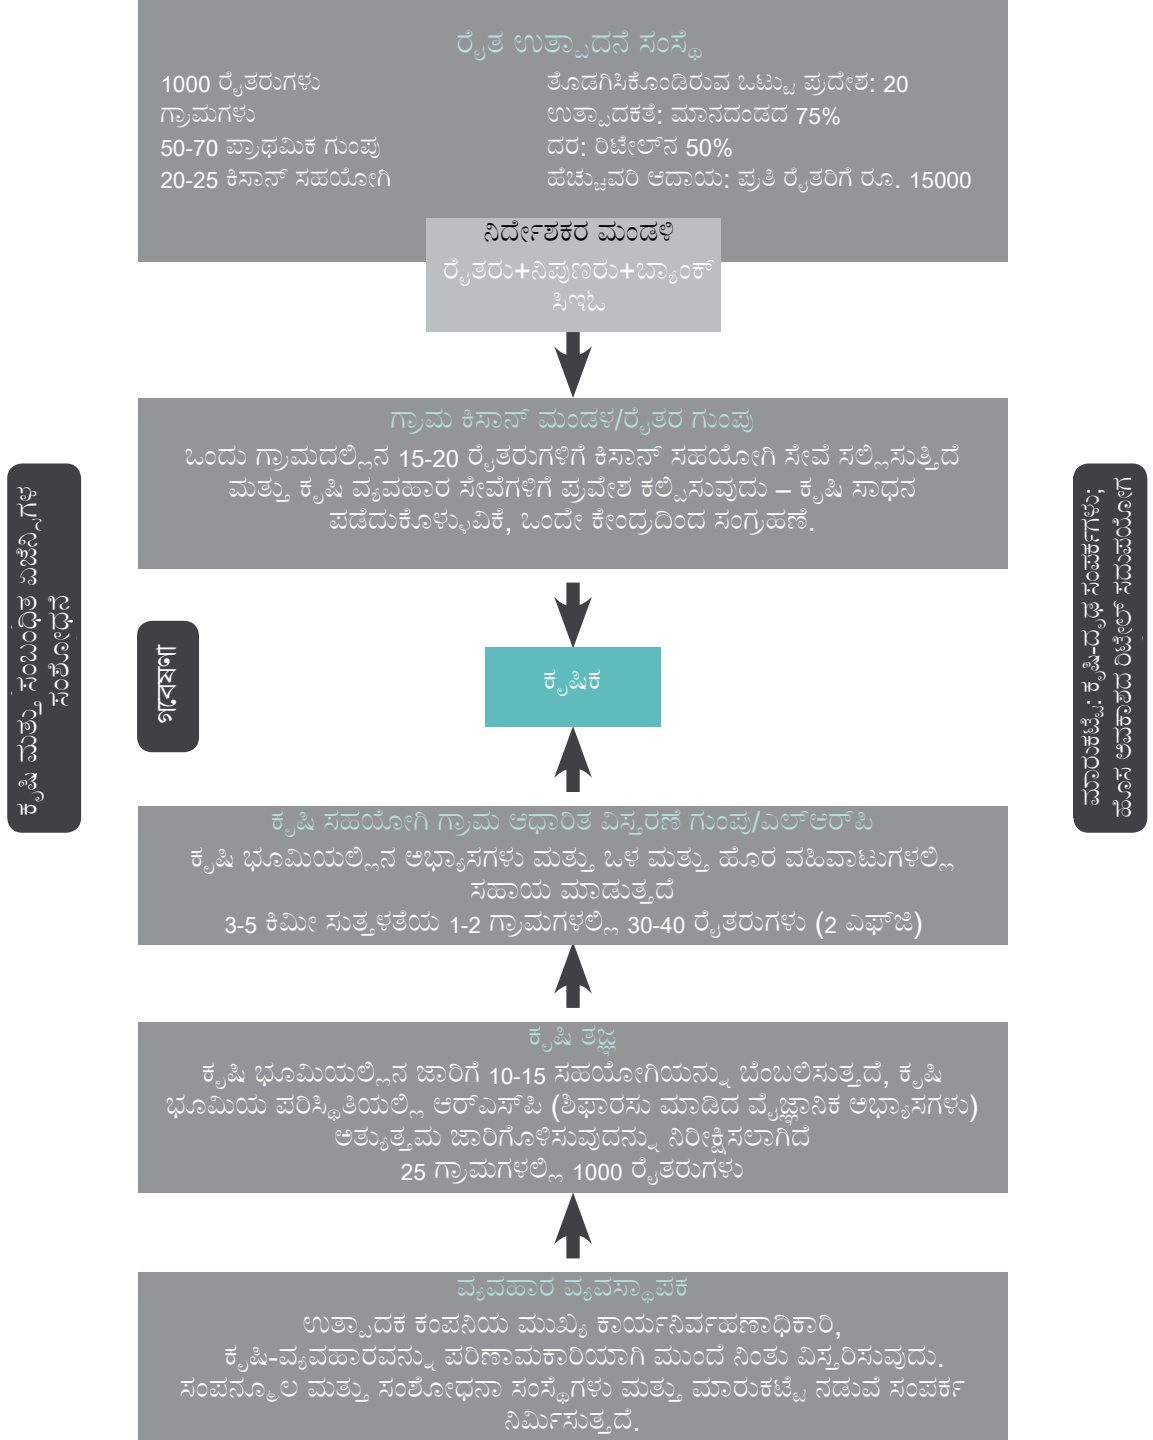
ರೈತ ಉತ್ಪಾದನೆ ಸಂಸ್ಥೆ

1000 ರೈತರುಗಳು
ಗ್ರಾಮಗಳು
50-70 ಪ್ರಾಥಮಿಕ ಗುಂಪು
20-25 ಕಿಸಾನ್ ಸಹಯೋಗಿ

ತೊಡಗಿಸಿಕೊಂಡಿರುವ ಒಟ್ಟು ಪ್ರದೇಶ: 20
ಉತ್ಪಾದಕತೆ: ಮಾನದಂಡದ 75%
ದರ: ರಿಟೇಲ್‌ನ 50%
ಹೆಚ್ಚುವರಿ ಆದಾಯ: ಪ್ರತಿ ರೈತರಿಗೆ ರೂ. 15000

ನಿರ್ದೇಶಕರ ಮಂಡಳಿ
ರೈತರು+ನಿಪುಣರು+ಬ್ಯಾಂಕ್
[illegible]

ಗ್ರಾಮ ಕಿಸಾನ್ ಮಂಡಳ/ರೈತರ ಗುಂಪು
ಒಂದು ಗ್ರಾಮದಲ್ಲಿನ 15-20 ರೈತರುಗಳಿಗೆ ಕಿಸಾನ್ ಸಹಯೋಗಿ ಸೇವೆ ಸಲ್ಲಿಸುತ್ತಿದೆ ಮತ್ತು ಕೃಷಿ ವ್ಯವಹಾರ ಸೇವೆಗಳಿಗೆ ಪ್ರವೇಶ ಕಲ್ಪಿಸುವುದು – ಕೃಷಿ ಸಾಧನ ಪಡೆದುಕೊಳ್ಳುವಿಕೆ, ಒಂದೇ ಕೇಂದ್ರದಿಂದ ಸಂಗ್ರಹಣೆ.

ಕೃಷಿ ಮತ್ತು ಸಂಬಂಧಿತ ಐಚ್ಛಿಕಗಳ ಸಂಶೋಧನೆ

ಗವೇಷಣ

ಕೃಷಿಕ

ಮಾರುಕಟ್ಟೆ; ಕೃಷಿ-ದ್ರವ್ಯ ಸಂಪರ್ಕಗಳು; ಹೊಸ ಆಧಾರಿತ ರಿಟೇಲ್ ಸಹಯೋಗ

ಕೃಷಿ ಸಹಯೋಗಿ ಗ್ರಾಮ ಆಧಾರಿತ ವಿಸ್ತರಣೆ ಗುಂಪು/ಎಲ್ಆರ್‌ಪಿ
ಕೃಷಿ ಭೂಮಿಯಲ್ಲಿನ ಅಭ್ಯಾಸಗಳು ಮತ್ತು ಒಳ ಮತ್ತು ಹೊರ ವಹಿವಾಟುಗಳಲ್ಲಿ ಸಹಾಯ ಮಾಡುತ್ತದೆ
3-5 ಕಿಮೀ ಸುತ್ತಳತೆಯ 1-2 ಗ್ರಾಮಗಳಲ್ಲಿ 30-40 ರೈತರುಗಳು (2 ಎಫ್‌ಜಿ)

ಕೃಷಿ ತಜ್ಞ
ಕೃಷಿ ಭೂಮಿಯಲ್ಲಿನ ಜಾರಿಗೆ 10-15 ಸಹಯೋಗಿಯನ್ನು ಬೆಂಬಲಿಸುತ್ತದೆ, ಕೃಷಿ ಭೂಮಿಯ ಪರಿಸ್ಥಿತಿಯಲ್ಲಿ ಆರ್‌ಪಿಸ್‌ಪಿ (ಶಿಫಾರಸು ಮಾಡಿದ ವೈಜ್ಞಾನಿಕ ಅಭ್ಯಾಸಗಳು) ಅತ್ಯುತ್ತಮ ಜಾರಿಗೊಳಿಸುವುದನ್ನು ನಿರೀಕ್ಷಿಸಲಾಗಿದೆ
25 ಗ್ರಾಮಗಳಲ್ಲಿ 1000 ರೈತರುಗಳು

ವ್ಯವಹಾರ ವ್ಯವಸ್ಥಾಪಕ
ಉತ್ಪಾದಕ ಕಂಪನಿಯ ಮುಖ್ಯ ಕಾರ್ಯನಿರ್ವಹಣಾಧಿಕಾರಿ, ಕೃಷಿ-ವ್ಯವಹಾರವನ್ನು ಪರಿಣಾಮಕಾರಿಯಾಗಿ ಮುಂದೆ ನಿಂತು ವಿಸ್ತರಿಸುವುದು. ಸಂಪನ್ಮೂಲ ಮತ್ತು ಸಂಶೋಧನಾ ಸಂಸ್ಥೆಗಳು ಮತ್ತು ಮಾರುಕಟ್ಟೆ ನಡುವೆ ಸಂಪರ್ಕ ನಿರ್ಮಿಸುತ್ತದೆ.